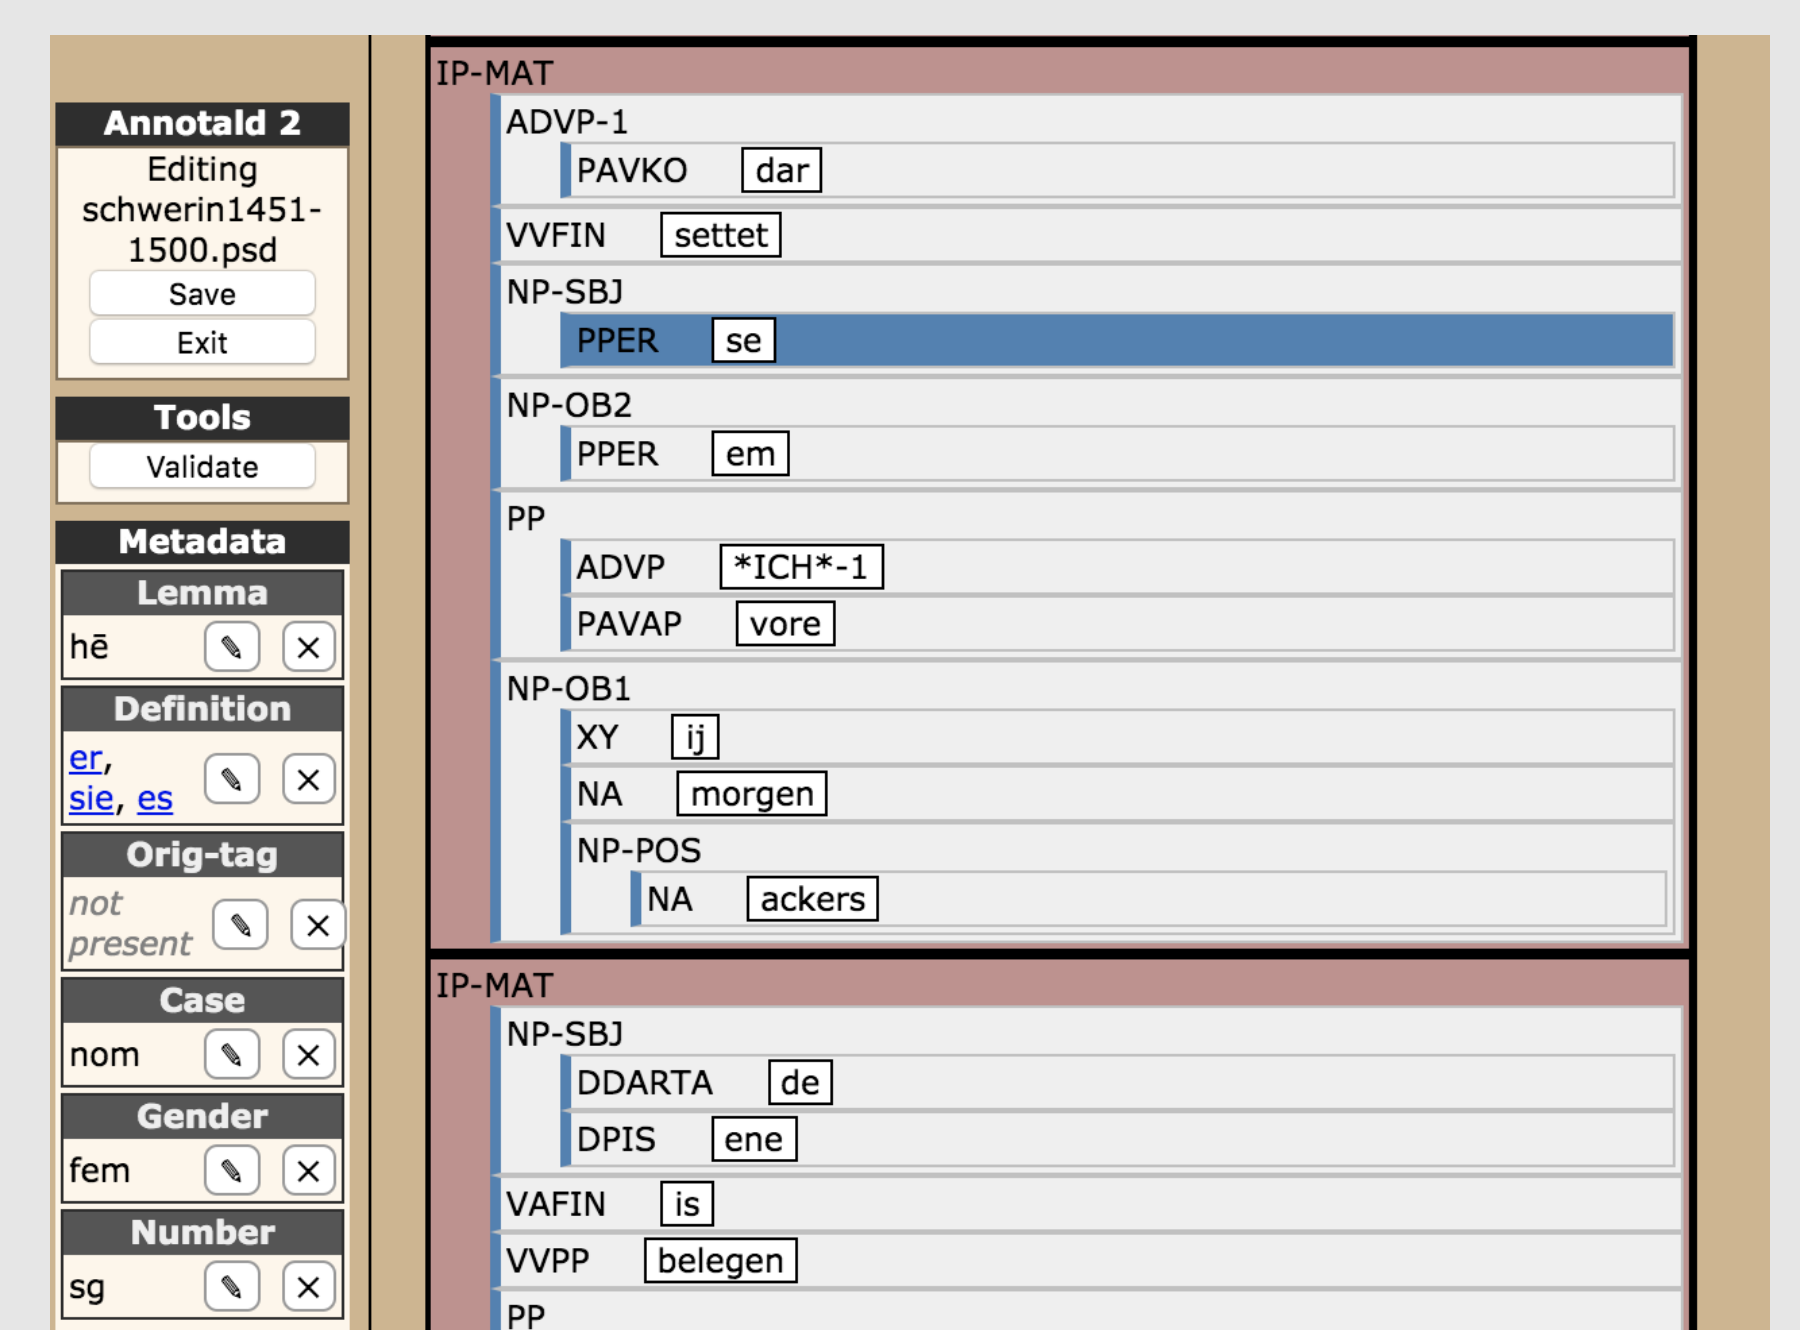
Annotald 2
Editing schwerin1451-1500.psd
Save
Exit

Tools
Validate

Metadata
Lemma
hē ✎ ✕
Definition
er, sie, es ✎ ✕
Orig-tag
not present ✎ ✕
Case
nom ✎ ✕
Gender
fem ✎ ✕
Number
sg ✎ ✕

IP-MAT
ADVP-1
PAVKO dar
VVFIN settet
NP-SBJ
PPER se
NP-OB2
PPER em
PP
ADVP *ICH*-1
PAVAP vore
NP-OB1
XY ij
NA morgen
NP-POS
NA ackers

IP-MAT
NP-SBJ
DDARTA de
DPIS ene
VAFIN is
VVPP belegen
PP